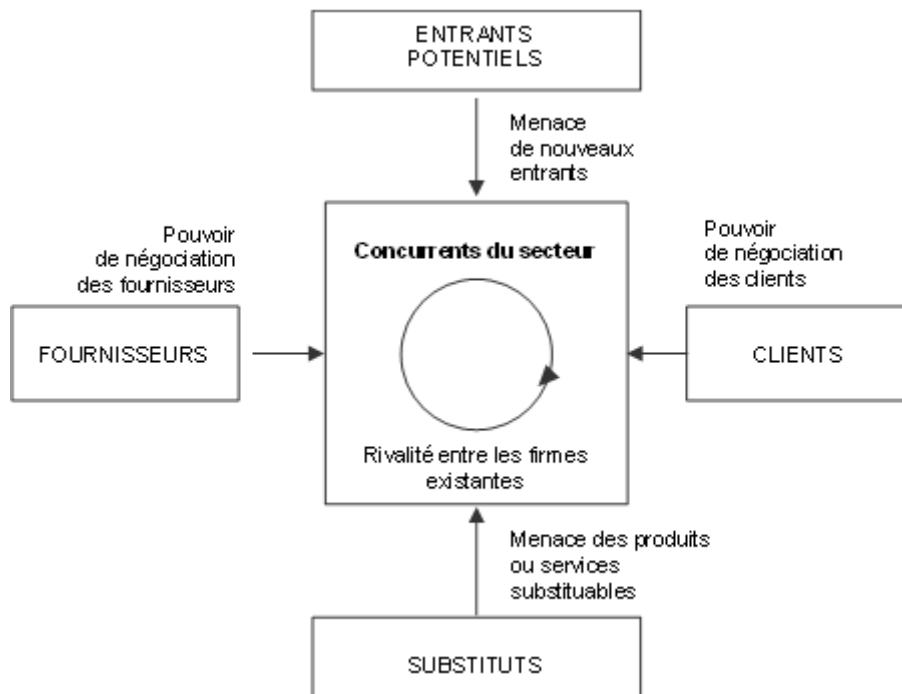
ENTRANTS POTENTIELS

Menace de nouveaux entrants

Pouvoir de négociation des fournisseurs

Concurrents du secteur

Pouvoir de négociation des clients

FOURNISSEURS

CLIENTS

Rivalité entre les firmes existantes

Menace des produits ou services substituables

SUBSTITUTS